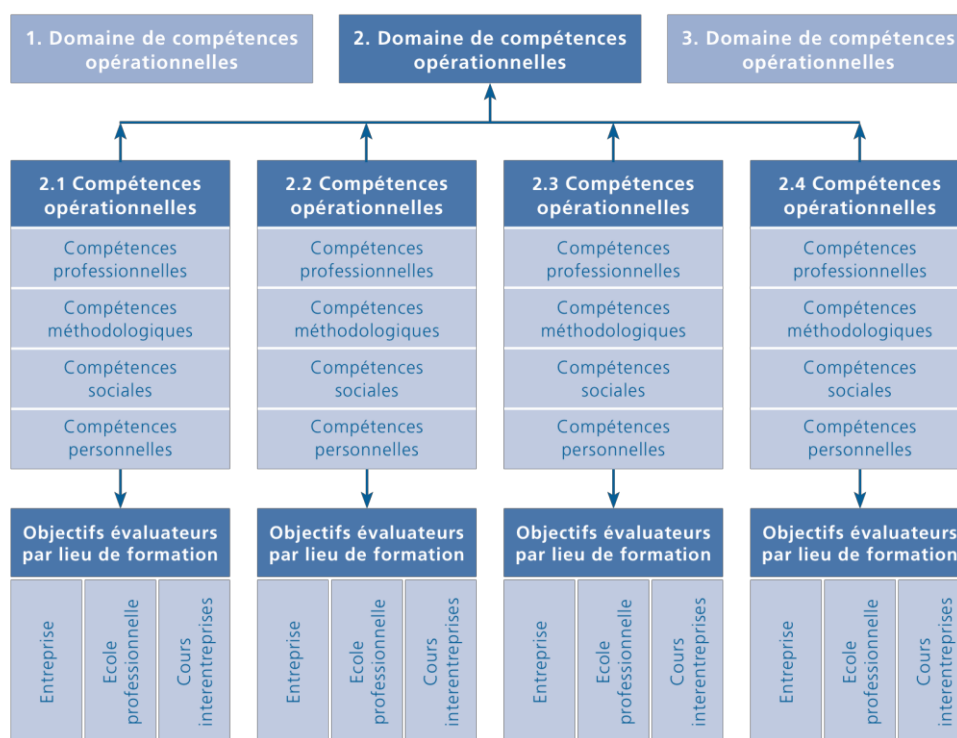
1. Domaine de compétences opérationnelles

2. Domaine de compétences opérationnelles

3. Domaine de compétences opérationnelles

2.1 Compétences opérationnelles

Compétences professionnelles

Compétences méthodologiques

Compétences sociales

Compétences personnelles

Objectifs évaluateurs par lieu de formation

Entreprise

Ecole professionnelle

Cours interentreprises

2.2 Compétences opérationnelles

Compétences professionnelles

Compétences méthodologiques

Compétences sociales

Compétences personnelles

Objectifs évaluateurs par lieu de formation

Entreprise

Ecole professionnelle

Cours interentreprises

2.3 Compétences opérationnelles

Compétences professionnelles

Compétences méthodologiques

Compétences sociales

Compétences personnelles

Objectifs évaluateurs par lieu de formation

Entreprise

Ecole professionnelle

Cours interentreprises

2.4 Compétences opérationnelles

Compétences professionnelles

Compétences méthodologiques

Compétences sociales

Compétences personnelles

Objectifs évaluateurs par lieu de formation

Entreprise

Ecole professionnelle

Cours interentreprises